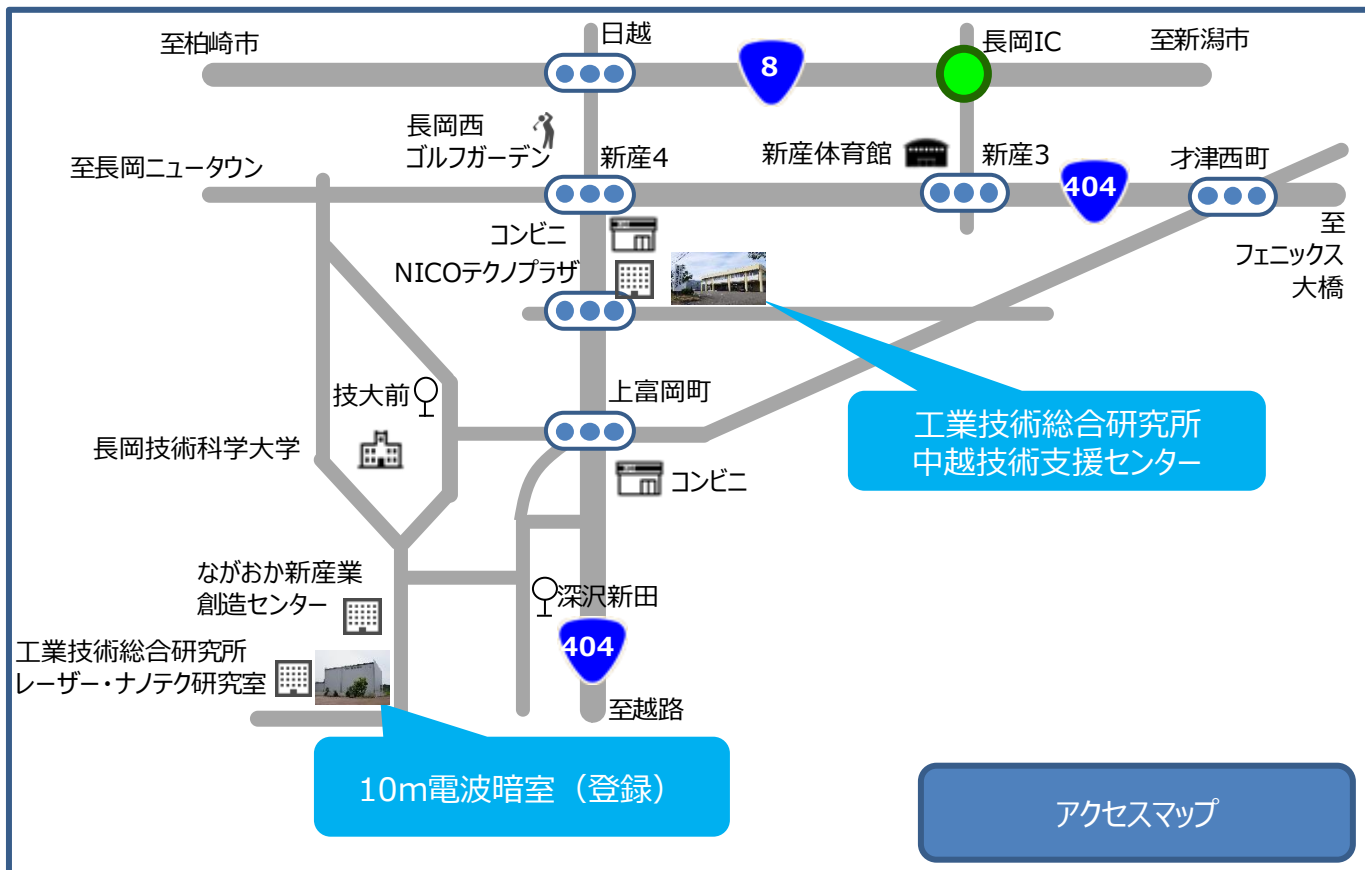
至柏崎市

日越

8

長岡IC

至新潟市

長岡西
ゴルフガーデン

至長岡ニュータウン

新産4

新産体育館

新産3

404

才津西町

至
フェニックス
大橋

コンビニ

NICOテクノプラザ

技大前

長岡技術科学大学

上富岡町

工業技術総合研究所
中越技術支援センター

コンビニ

ながおか新産業
創造センター

深沢新田

404

工業技術総合研究所
レーザー・ナノテク研究室

至越路

10m電波暗室（登録）

アクセスマップ